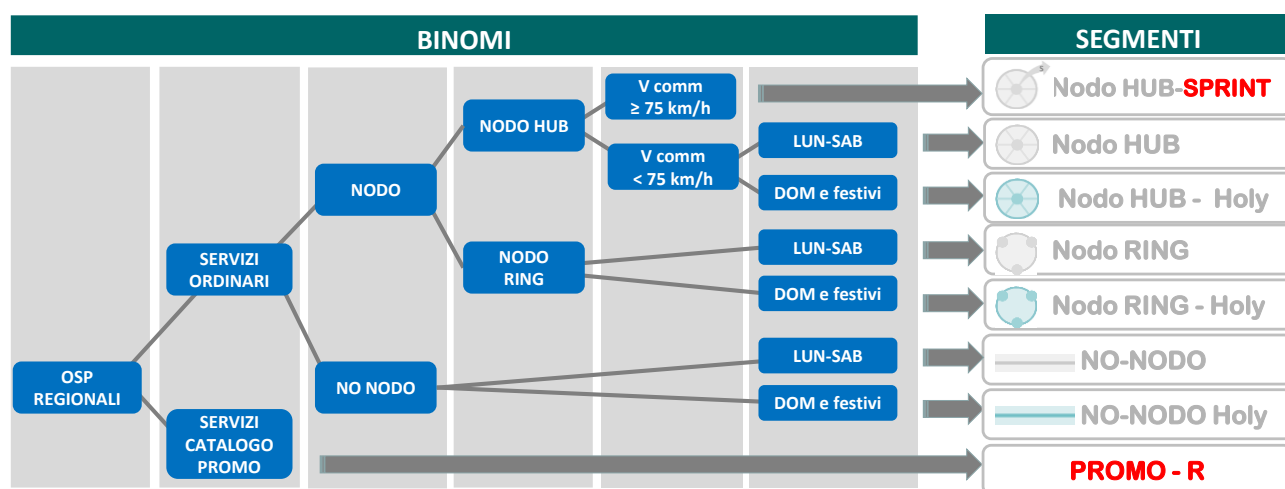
BINOMI

SEGMENTI

OSP REGIONALI

SERVIZI ORDINARI

SERVIZI CATALOGO PROMO

NODO

NO NODO

NODO HUB

NODO RING

V comm ≥ 75 km/h

V comm < 75 km/h

LUN-SAB

DOM e festivi

LUN-SAB

DOM e festivi

LUN-SAB

DOM e festivi

Nodo HUB-SPRINT

Nodo HUB

Nodo HUB - Holy

Nodo RING

Nodo RING - Holy

NO-NODO

NO-NODO Holy

PROMO - R